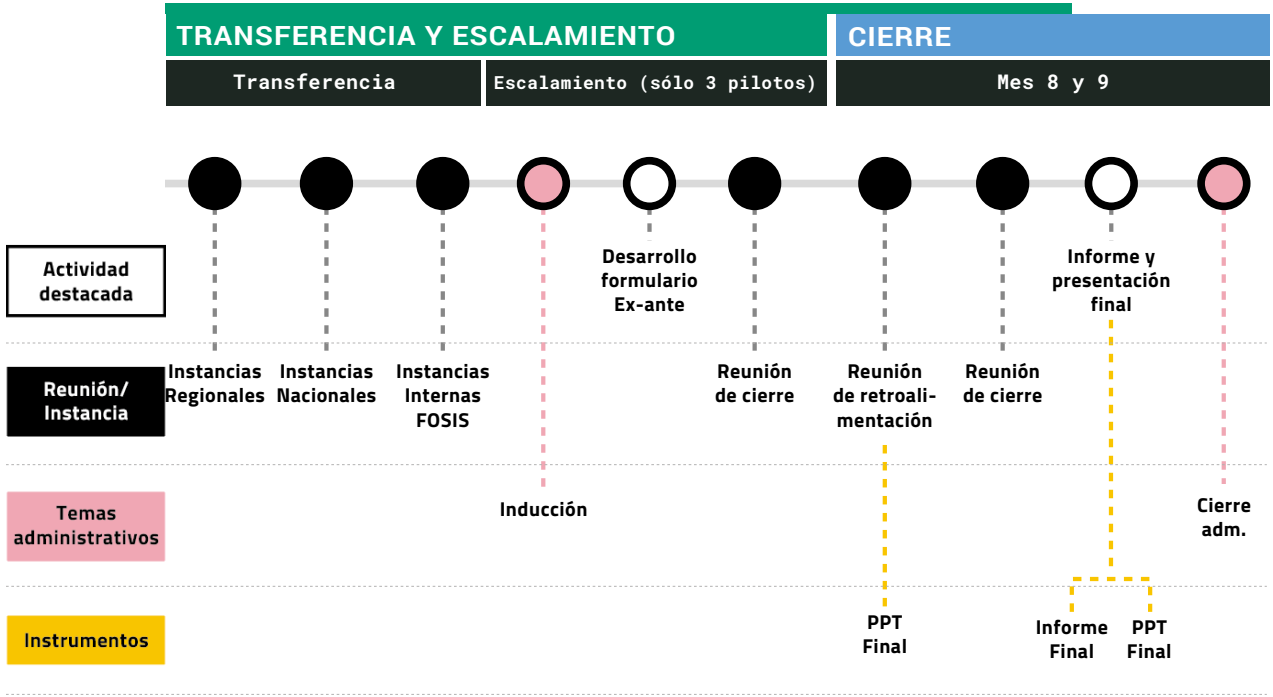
TRANSFERENCIA Y ESCALAMIENTO

CIERRE

Transferencia

Escalamiento (sólo 3 pilotos)

Mes 8 y 9

Actividad destacada

Desarrollo formulario Ex-ante

Informe y presentación final

Reunión/ Instancia

Instancias Regionales

Instancias Nacionales

Instancias Internas FOSIS

Reunión de cierre

Reunión de retroalimentación

Reunión de cierre

Temas administrativos

Inducción

Cierre adm.

Instrumentos

PPT Final

Informe Final

PPT Final